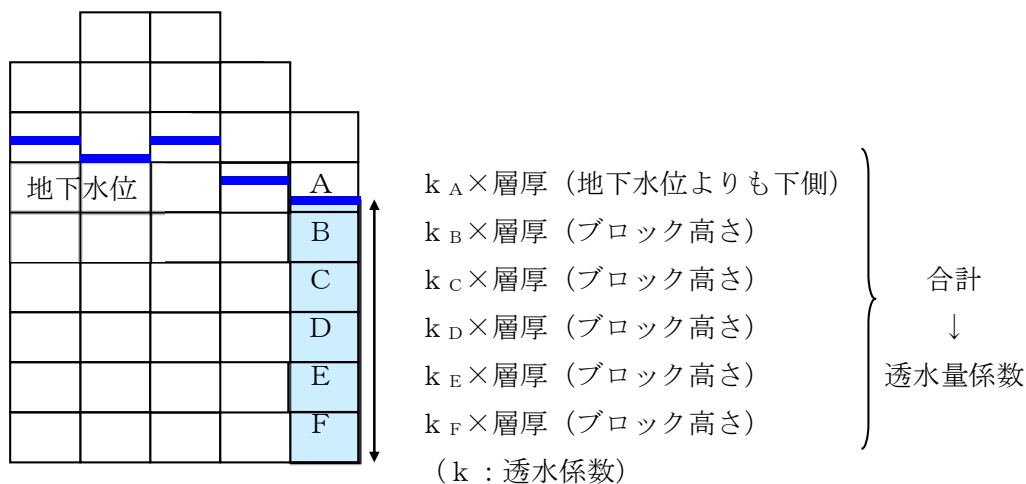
地下水位

A
B
C
D
E
F

$k_A$×層厚（地下水位よりも下側）
$k_B$×層厚（ブロック高さ）
$k_C$×層厚（ブロック高さ）
$k_D$×層厚（ブロック高さ）
$k_E$×層厚（ブロック高さ）
$k_F$×層厚（ブロック高さ）
（k：透水係数）

合計
↓
透水量係数